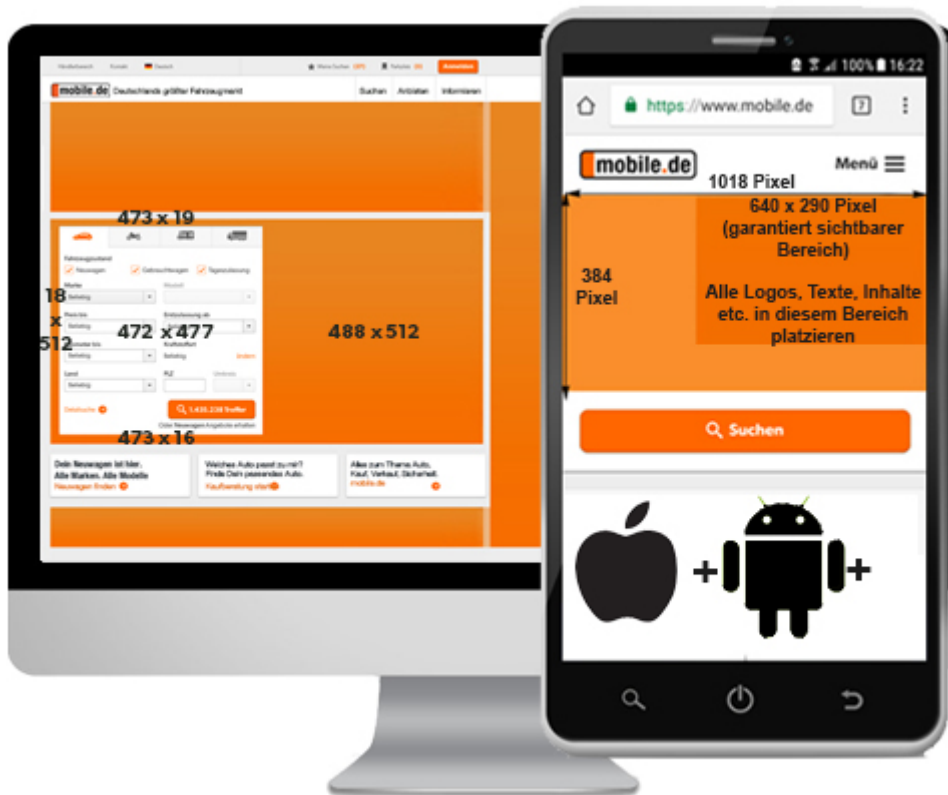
Händlerbereich Kontakt Deutsch Meine Suchen Parkplatz Anmelden

mobile.de Deutschlands größter Fahrzeugmarkt Suchen Anbieten Informieren

473 x 19

Fahrzeugzustand
Neuwagen Gebrauchtwagen Tageszulassung
Marke Modell
Beliebig
Preis bis Erstzulassung ab
Kilometer bis Kraftstoffart
Beliebig Beliebig ändern
Land PLZ Umkreis
Beliebig
Detailsuche 1.435.238 Treffer
Oder Neuwagen-Angebote erhalten

18 x 512

472 x 477

488 x 512

473 x 16

Dein Neuwagen ist hier. Alle Marken. Alle Modelle
Neuwagen finden

Welches Auto passt zu mir? Finde Dein passendes Auto.
Kaufberatung starten

Alles zum Thema Auto. Kauf, Verkauf, Sicherheit.
mobile.de

100% 16:22

https://www.mobile.de

7

mobile.de

Menü

1018 Pixel

640 x 290 Pixel (garantiert sichtbarer Bereich)

Alle Logos, Texte, Inhalte etc. in diesem Bereich platzieren

384 Pixel

Suchen

+ +